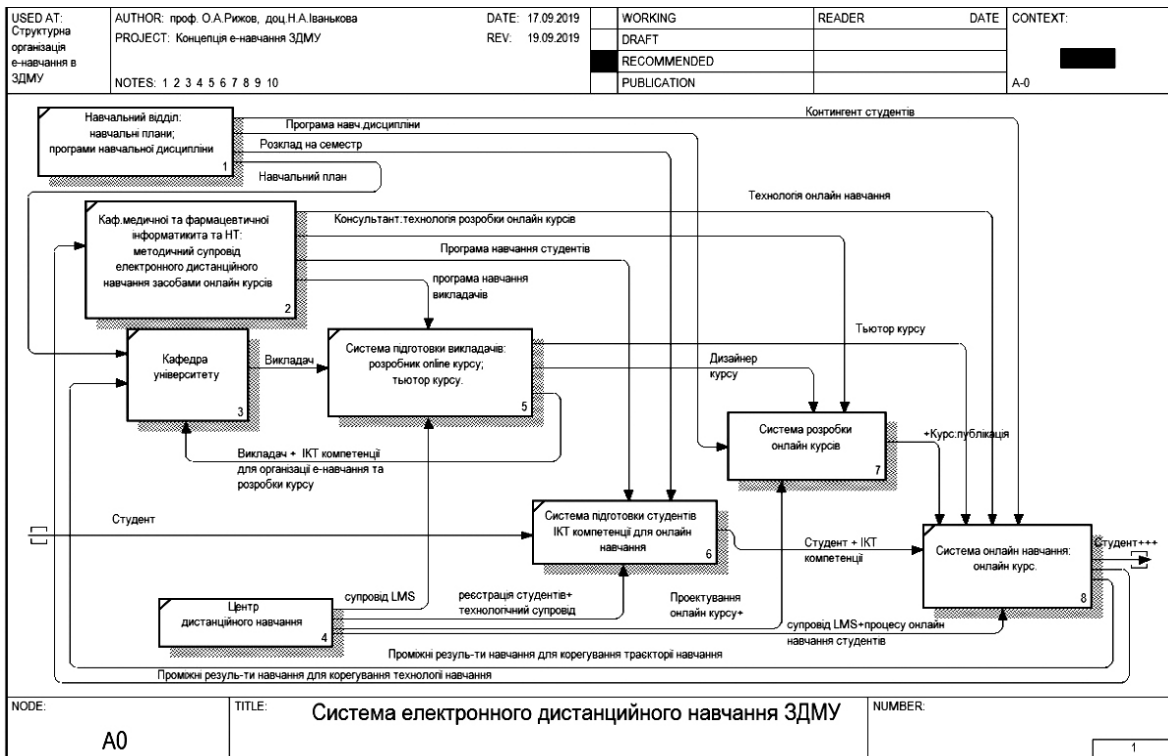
| USED AT: Структурна організація е-навчання в ЗДМУ | AUTHOR: проф. О.А.Рижов, доц.Н.А.Іванькова | DATE: 17.09.2019 | WORKING | READER | DATE | CONTEXT: |
|---|---|---|---|---|---|---|
| | PROJECT: Концепція е-навчання ЗДМУ | REV: 19.09.2019 | DRAFT | | | |
| | | | RECOMMENDED | | | |
| | NOTES: 1 2 3 4 5 6 7 8 9 10 | | PUBLICATION | | | A-0 |

Навчальний відділ: навчальні плани; програми навчальної дисципліни 1

Програма навч.дисципліни

Розклад на семестр

Навчальний план

Контингент студентів

Технологія онлайн навчання

Каф.медичної та фармацевтичної інформатикита та НТ: методичний супровід електронного дистанційного навчання засобами онлайн курсів 2

Консультант.технологія розробки онлайн курсів

Програма навчання студентів

програма навчання викладачів

Тьютор курсу

Кафедра університету 3

Викладач

Система підготовки викладачів: розробник online курсу; тьютор курсу. 5

Дизайнер курсу

Система розробки онлайн курсів 7

+Курс.публікація

Викладач + ІКТ компетенції для організації е-навчання та розробки курсу

Студент

Система підготовки студентів ІКТ компетенції для онлайн навчання 6

Студент + ІКТ компетенції

Система онлайн навчання: онлайн курс. 8

Студент+++

Центр дистанційного навчання 4

супровід LMS

реєстрація студентів+ технологічний супровід

Проектування онлайн курсу+

супровід LMS+процесу онлайн навчання студентів

Проміжні резуль-ти навчання для корегування траєкторії навчання

Проміжні резуль-ти навчання для корегування технології навчання

| NODE: A0 | TITLE: Система електронного дистанційного навчання ЗДМУ | NUMBER: 1 |
|---|---|---|